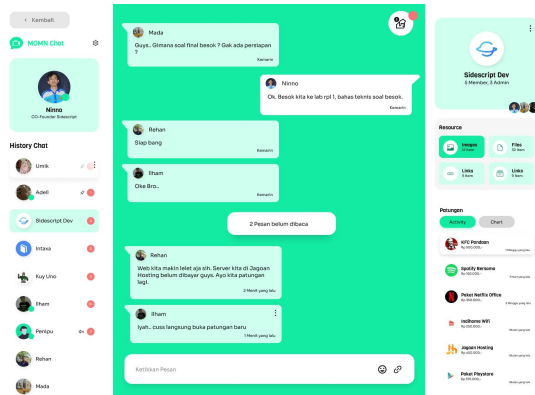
< Kembali

MOMN Chat

Ninno
CO-Founder Sidescript

History Chat

Umik

Adell

Sidescript Dev

Intaxo

Kuy Uno

Ilham

Penipu

Rehan

Mada

Mada
Guys.. Gimana soal final besok ? Gak ada persiapan ?
Kemarin

Ninno
Ok. Besok kita ke lab rpl 1, bahas teknis soal besok.
Kemarin

Rehan
Siap bang
Kemarin

Ilham
Oke Bro..
Kemarin

2 Pesan belum dibaca

Rehan
Web kita makin lelet aja sih. Server kita di Jagoan Hosting belum dibayar guys. Ayo kita patungan lagi.
2 Menit yang lalu

Ilham
Iyah.. cuss langsung buka patungan baru
1 Menit yang lalu

Ketikkan Pesan

Sidescript Dev
6 Member, 3 Admin

Resource

Images
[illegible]

Files
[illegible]

Links
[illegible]

Links
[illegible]

Patungan

Activity

Chart

KFC Pandaan
Rp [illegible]

Spotify Bersama
Rp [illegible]

Paket Netflix Office
Rp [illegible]

IndiHome Wifi
Rp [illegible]

Jagoan Hosting
Rp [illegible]

Paket Playstore
Rp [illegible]